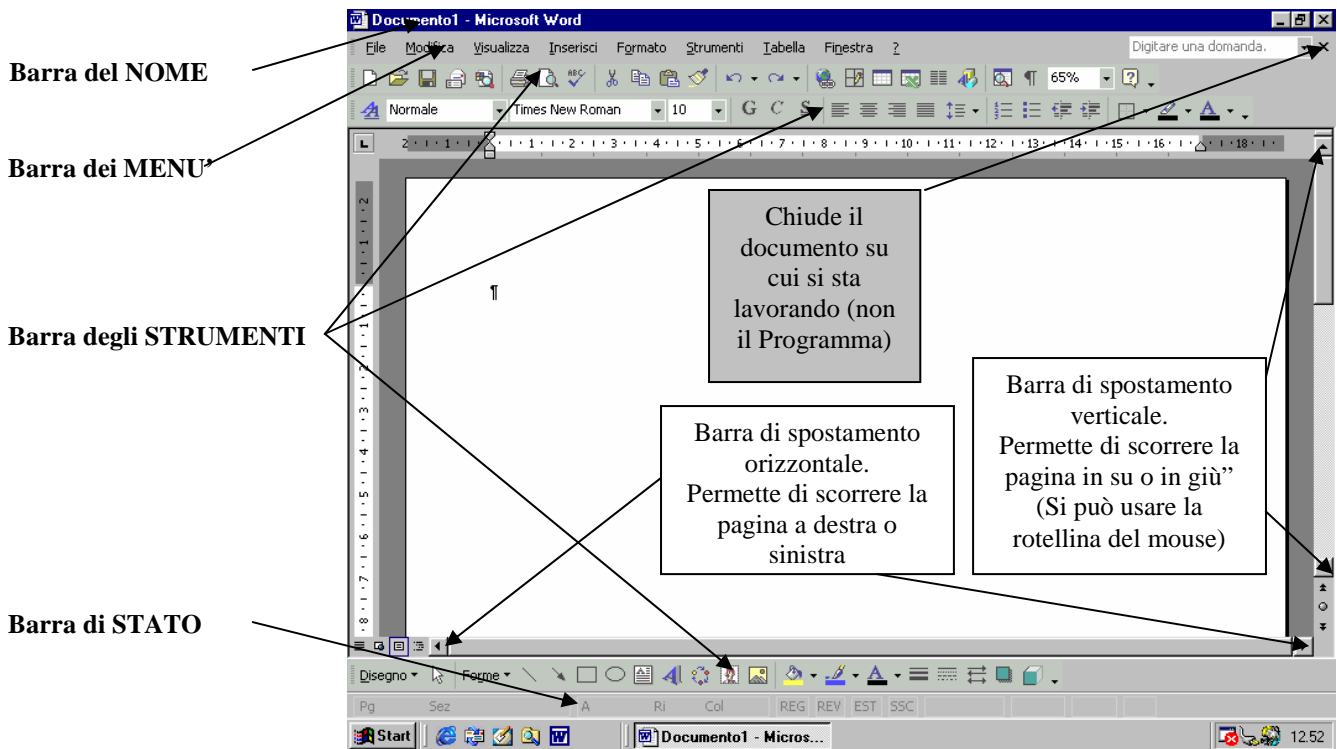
Barra del NOME

Barra dei MENU'

Barra degli STRUMENTI

Barra di STATO

Documento1 - Microsoft Word

File Modifica Visualizza Inserisci Formato Strumenti Tabella Finestra ?

Digitare una domanda.

65%

Normale Times New Roman 10 G C S

Chiude il documento su cui si sta lavorando (non il Programma)

Barra di spostamento verticale. Permette di scorrere la pagina in su o in giù" (Si può usare la rotellina del mouse)

Barra di spostamento orizzontale. Permette di scorrere la pagina a destra o sinistra

¶

Disegno Forme

Pg Sez A Ri Col REG REV EST SSC

Start Documento1 - Micros... 12.52